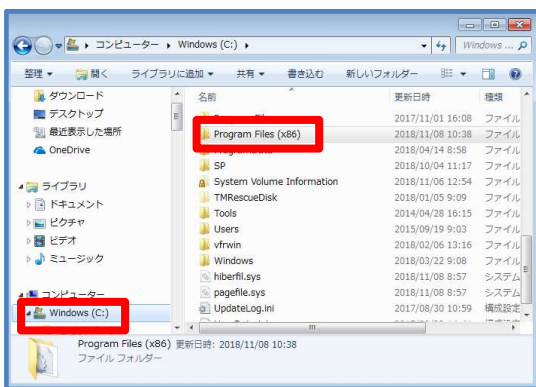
▸ コンピューター ▸ Windows (C:) ▸
Windows ... 

整理 ▾ 開く ライブラリに追加 ▾ 共有 ▾ 書き込む 新しいフォルダー

ダウンロード
デスクトップ
最近表示した場所
OneDrive

ライブラリ
ドキュメント
ピクチャ
ビデオ
ミュージック

コンピューター
Windows (C:)

| 名前 | 更新日時 | 種類 |
|---|---|---|
| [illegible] | 2017/11/01 16:08 | ファイル |
| Program Files (x86) | 2018/11/08 10:38 | ファイル |
| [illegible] | 2018/04/14 8:58 | ファイル |
| SP | 2018/10/04 11:17 | ファイル |
| System Volume Information | 2018/11/06 12:54 | ファイル |
| TMRescueDisk | 2018/01/05 9:09 | ファイル |
| Tools | 2014/04/28 16:15 | ファイル |
| Users | 2015/09/19 9:03 | ファイル |
| vfrwin | 2018/02/06 13:16 | ファイル |
| Windows | 2018/03/22 9:08 | ファイル |
| hiberfil.sys | 2018/11/08 8:57 | システム |
| pagefile.sys | 2018/11/08 8:57 | システム |
| UpdateLog.ini | 2017/08/30 10:59 | 構成設定 |

Program Files (x86) 更新日時: 2018/11/08 10:38
ファイル フォルダー